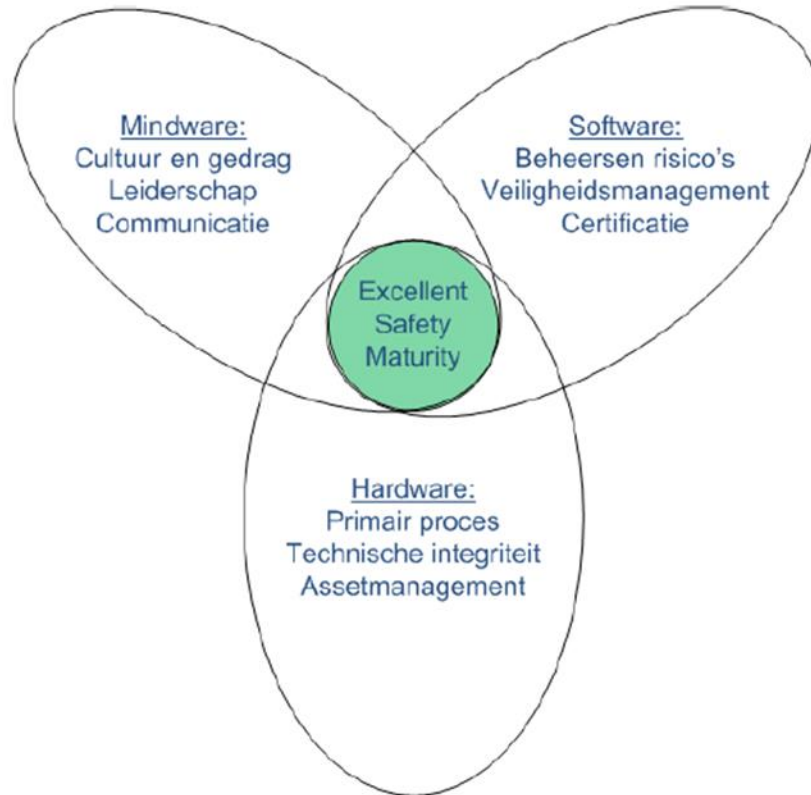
Mindware:
Cultuur en gedrag
Leiderschap
Communicatie

Software:
Beheersen risico's
Veiligheidsmanagement
Certificatie

Excellent
Safety
Maturity

Hardware:
Primair proces
Technische integriteit
Assetmanagement